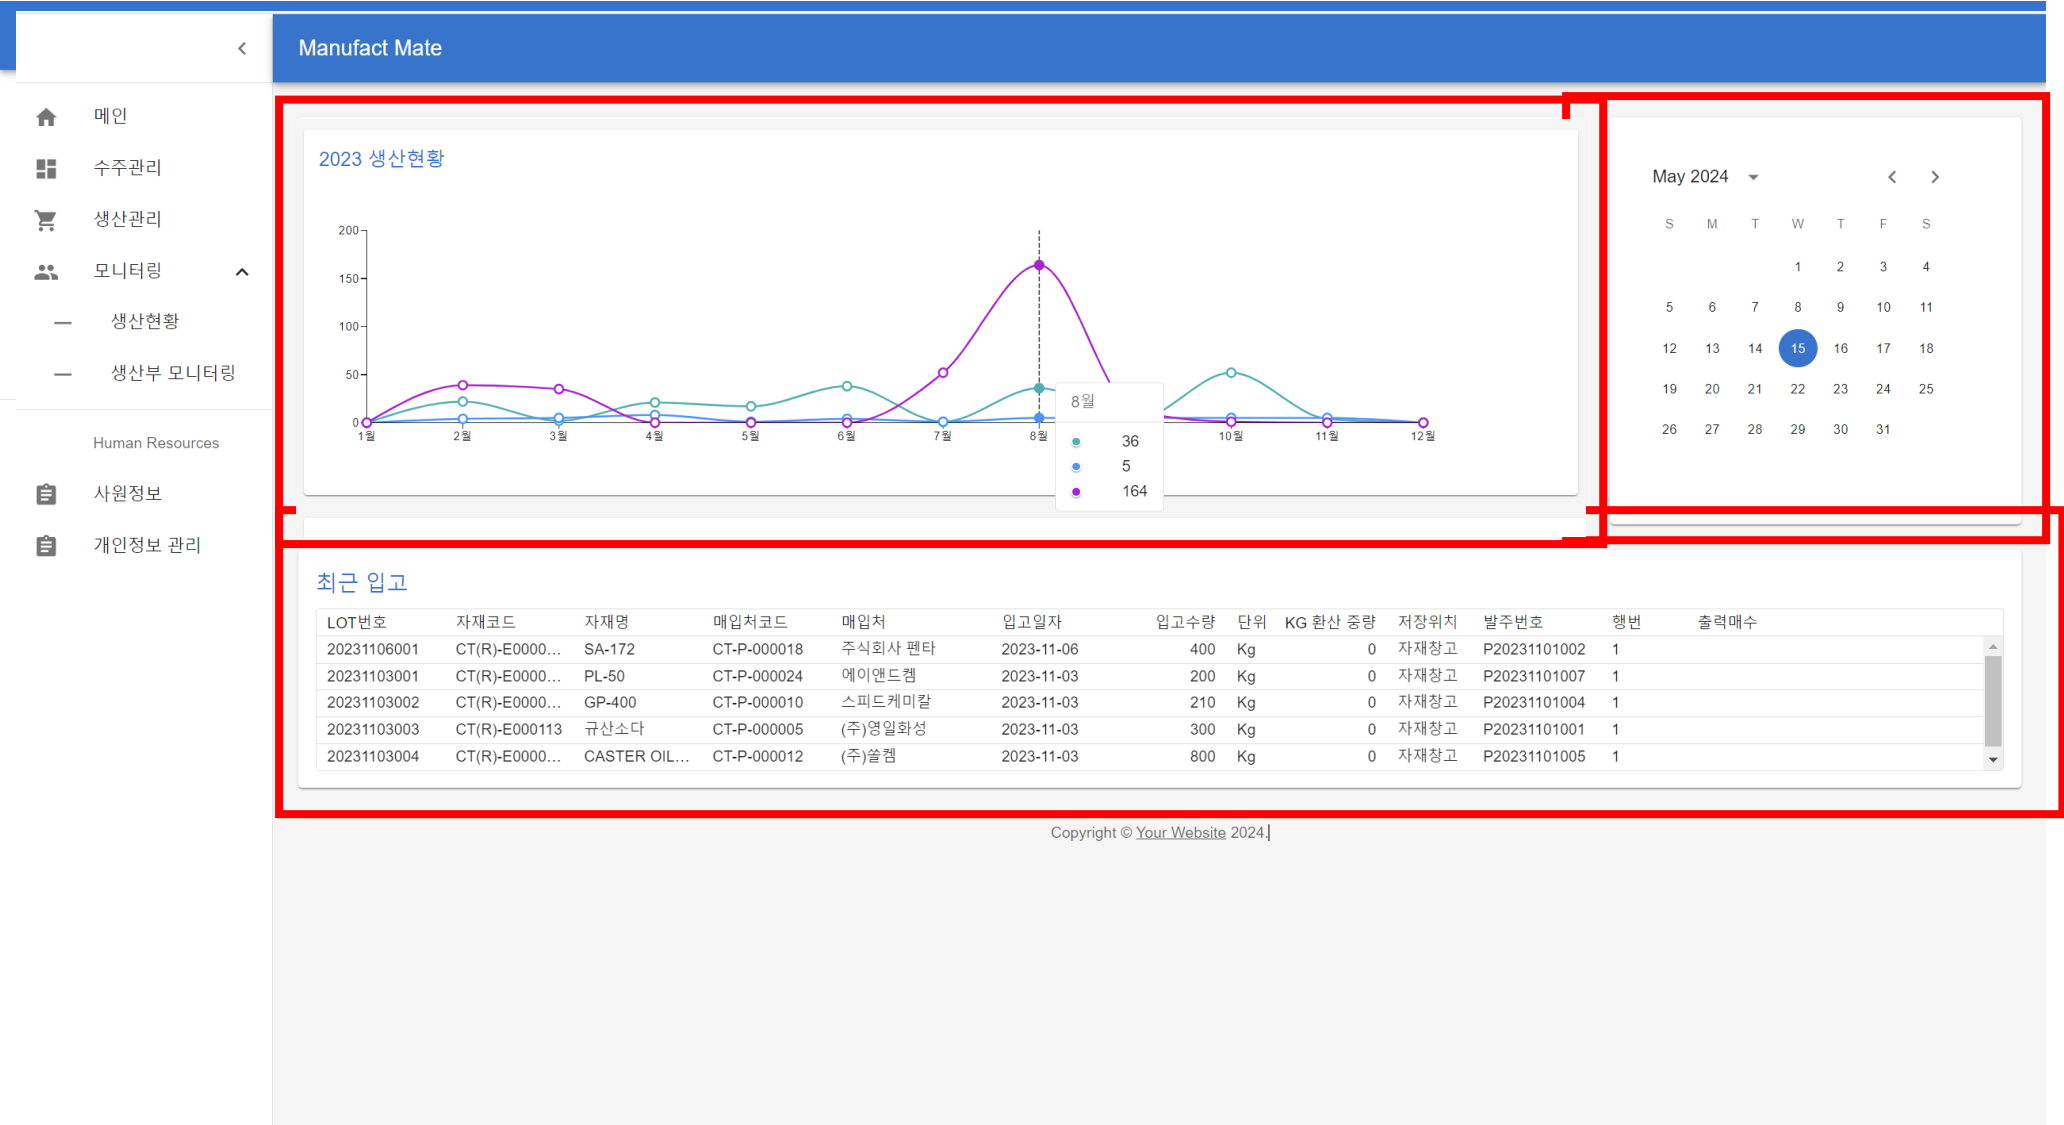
Manufact Mate

메인
수주관리
생산관리
모니터링
생산현황
생산부 모니터링
Human Resources
사원정보
개인정보 관리

2023 생산현황

200
150
100
50
0
1월 2월 3월 4월 5월 6월 7월 8월 10월 11월 12월

8월
36
5
164

May 2024

| S | M | T | W | T | F | S |
|---|---|---|---|---|---|---|
| | | | 1 | 2 | 3 | 4 |
| 5 | 6 | 7 | 8 | 9 | 10 | 11 |
| 12 | 13 | 14 | 15 | 16 | 17 | 18 |
| 19 | 20 | 21 | 22 | 23 | 24 | 25 |
| 26 | 27 | 28 | 29 | 30 | 31 | |

최근 입고

| LOT번호 | 자재코드 | 자재명 | 매입처코드 | 매입처 | 입고일자 | 입고수량 | 단위 | KG 환산 중량 | 저장위치 | 발주번호 | 행번 | 출력매수 |
|---|---|---|---|---|---|---|---|---|---|---|---|---|
| 20231106001 | CT(R)-E0000... | SA-172 | CT-P-000018 | 주식회사 펜타 | 2023-11-06 | 400 | Kg | 0 | 자재창고 | P20231101002 | 1 | |
| 20231103001 | CT(R)-E0000... | PL-50 | CT-P-000024 | 에이앤드켐 | 2023-11-03 | 200 | Kg | 0 | 자재창고 | P20231101007 | 1 | |
| 20231103002 | CT(R)-E0000... | GP-400 | CT-P-000010 | 스피드케미칼 | 2023-11-03 | 210 | Kg | 0 | 자재창고 | P20231101004 | 1 | |
| 20231103003 | CT(R)-E000113 | 규산소다 | CT-P-000005 | (주)영일화성 | 2023-11-03 | 300 | Kg | 0 | 자재창고 | P20231101001 | 1 | |
| 20231103004 | CT(R)-E0000... | CASTER OIL... | CT-P-000012 | (주)쏠켐 | 2023-11-03 | 800 | Kg | 0 | 자재창고 | P20231101005 | 1 | |

Copyright © Your Website 2024.